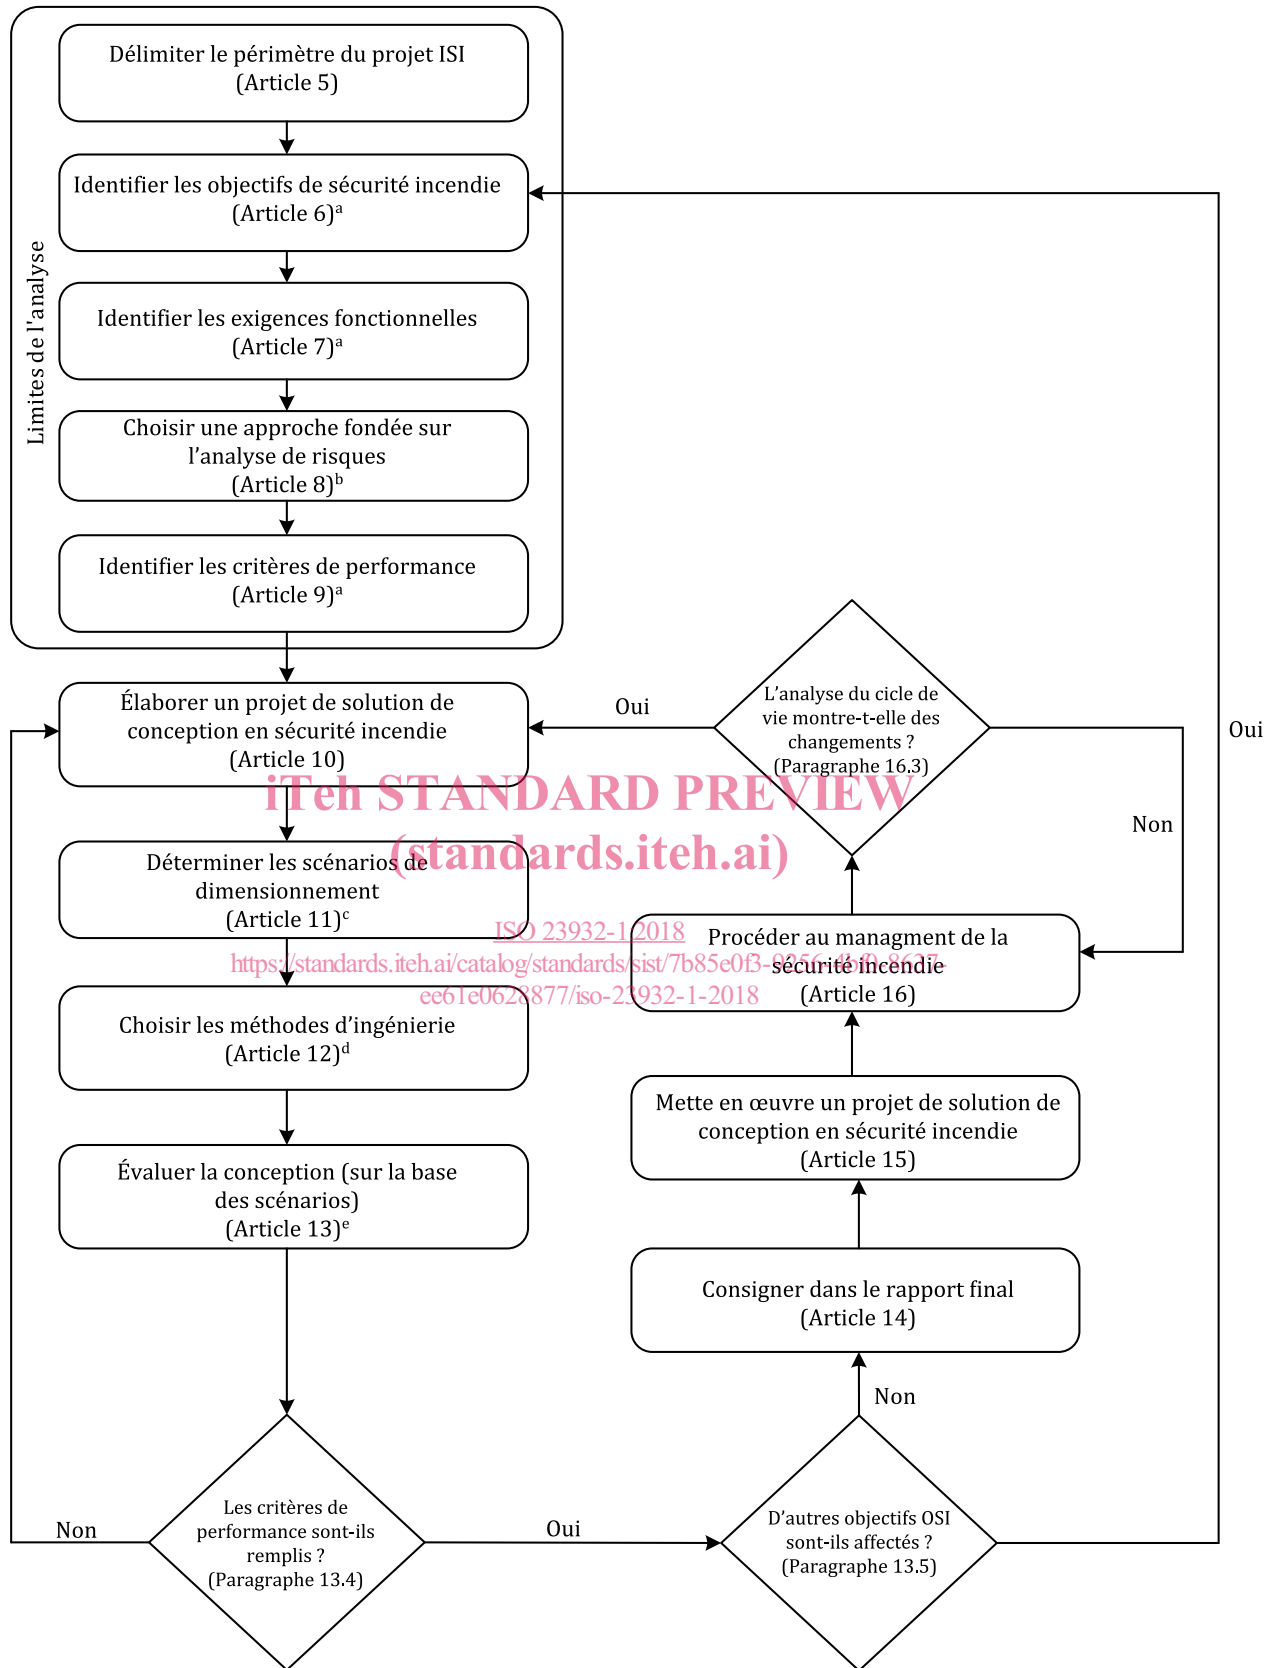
Limites de l'analyse

Délimiter le périmètre du projet ISI (Article 5)

Identifier les objectifs de sécurité incendie (Article 6)$^{a}$

Identifier les exigences fonctionnelles (Article 7)$^{a}$

Choisir une approche fondée sur l'analyse de risques (Article 8)$^{b}$

Identifier les critères de performance (Article 9)$^{a}$

Élaborer un projet de solution de conception en sécurité incendie (Article 10)

Oui

L'analyse du cicle de vie montre-t-elle des changements ? (Paragraphe 16.3)

Oui

Non

iTeh STANDARD PREVIEW
(standards.iteh.ai)

Déterminer les scénarios de dimensionnement (Article 11)$^{c}$

ISO 23932-1:2018
https://standards.iteh.ai/catalog/standards/sist/7b85e0f3-9256-4bf0-8627-ee61e0628877/iso-23932-1-2018

Procéder au managment de la sécurité incendie (Article 16)

Choisir les méthodes d'ingénierie (Article 12)$^{d}$

Mette en œuvre un projet de solution de conception en sécurité incendie (Article 15)

Évaluer la conception (sur la base des scénarios) (Article 13)$^{e}$

Consigner dans le rapport final (Article 14)

Non

Non

Les critères de performance sont-ils remplis ? (Paragraphe 13.4)

Oui

D'autres objectifs OSI sont-ils affectés ? (Paragraphe 13.5)